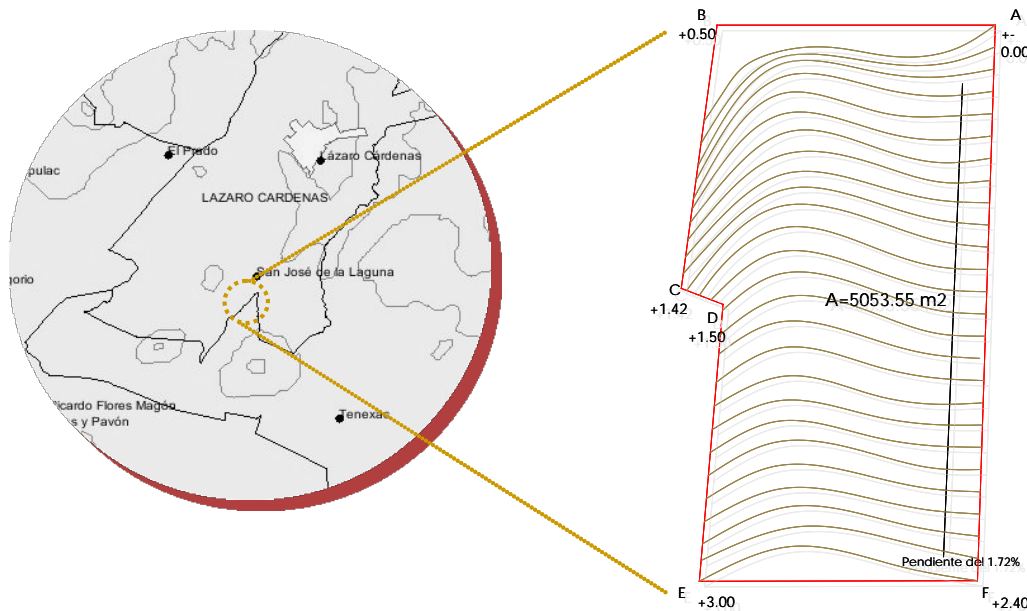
pulac

El Prado

Lázaro Cárdenas

LAZARO CARDENAS

gorio

San José de la Laguna

Ricardo Flores Magón
s y Pavón

Tenexac

B
+0.50

A
+-
0.00

C
+1.42

D
+1.50

A=5053.55 m2

Pendiente del 1.72%

E
+3.00

F
+2.40